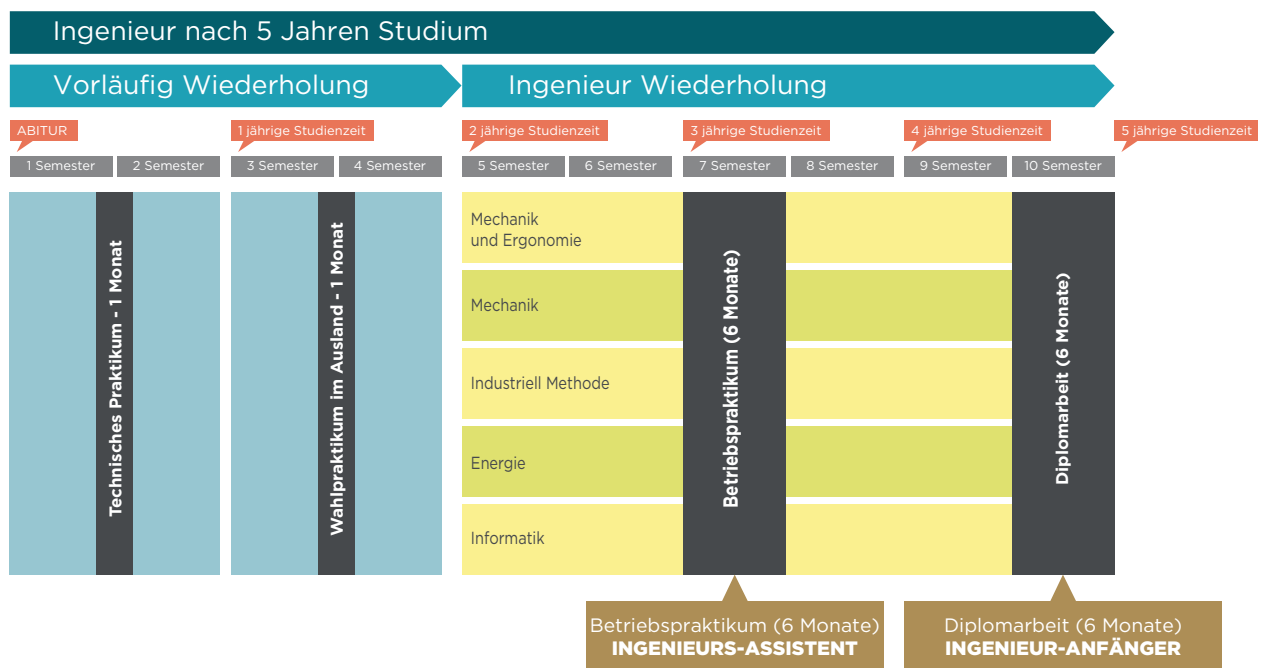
Ingenieur nach 5 Jahren Studium

Vorläufig Wiederholung

Ingenieur Wiederholung

ABITUR

1 jährige Studienzeit

2 jährige Studienzeit

3 jährige Studienzeit

4 jährige Studienzeit

5 jährige Studienzeit

1 Semester

2 Semester

3 Semester

4 Semester

5 Semester

6 Semester

7 Semester

8 Semester

9 Semester

10 Semester

Technisches Praktikum - 1 Monat

Wahlpraktikum im Ausland - 1 Monat

Mechanik und Ergonomie

Mechanik

Industriell Methode

Energie

Informatik

Betriebspraktikum (6 Monate)

Diplomarbeit (6 Monate)

Betriebspraktikum (6 Monate)
INGENIEURS-ASSISTENT

Diplomarbeit (6 Monate)
INGENIEUR-ANFÄNGER